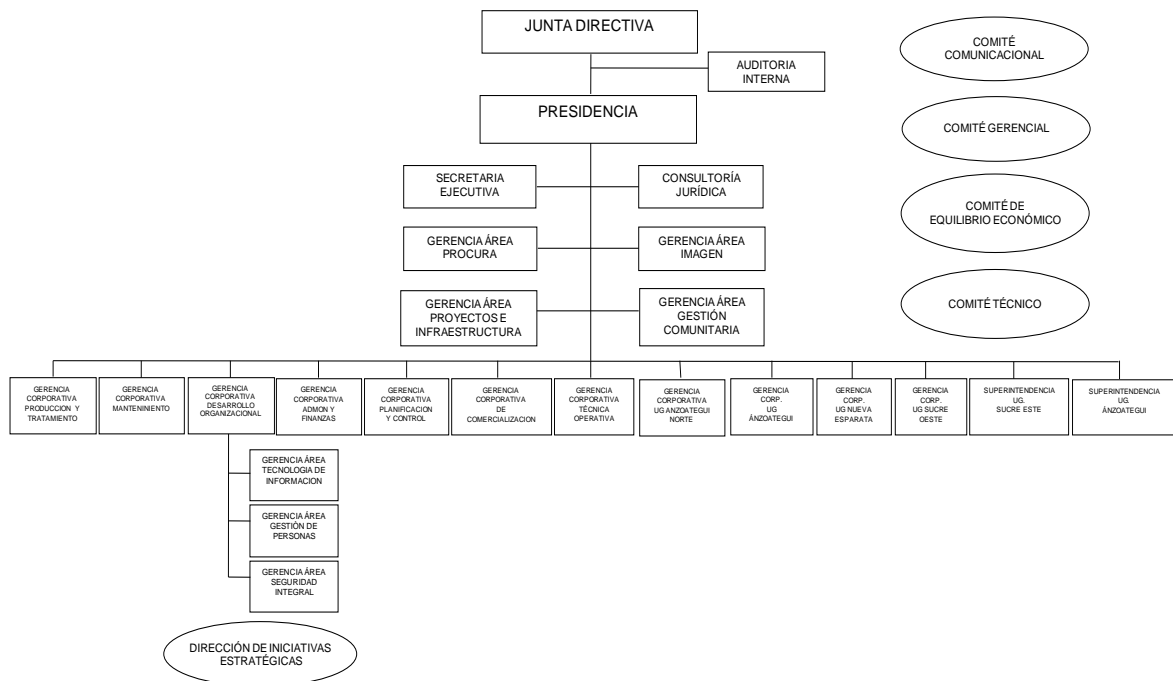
JUNTA DIRECTIVA

AUDITORIA INTERNA

PRESIDENCIA

SECRETARIA EJECUTIVA

CONSULTORÍA JURÍDICA

GERENCIA ÁREA PROCURA

GERENCIA ÁREA IMAGEN

GERENCIA ÁREA PROYECTOS E INFRAESTRUCTURA

GERENCIA ÁREA GESTIÓN COMUNITARIA

COMITÉ COMUNICACIONAL

COMITÉ GERENCIAL

COMITÉ DE EQUILIBRIO ECONÓMICO

COMITÉ TÉCNICO

GERENCIA CORPORATIVA PRODUCCION Y TRATAMIENTO

GERENCIA CORPORATIVA MANTENINIENTO

GERENCIA CORPORATIVA DESARROLLO ORGANIZACIONAL

GERENCIA CORPORATIVA ADMON Y FINANZAS

GERENCIA CORPORATIVA PLANIFICACION Y CONTROL

GERENCIA CORPORATIVA DE COMERCIALIZACION

GERENCIA CORPORATIVA TÉCNICA OPERATIVA

GERENCIA CORPORATIVA UG ANZOATEGUI NORTE

GERENCIA CORP. UG ÁNZOATEGUI

GERENCIA CORP. UG NUEVA ESPARATA

GERENCIA CORP. UG SUCRE OESTE

SUPERINTENDENCIA UG. SUCRE ESTE

SUPERINTENDENCIA UG. ÁNZOATEGUI

GERENCIA ÁREA TECNOLOGIA DE INFORMACION

GERENCIA ÁREA GESTIÓN DE PERSONAS

GERENCIA ÁREA SEGURIDAD INTEGRAL

DIRECCIÓN DE INICIATIVAS ESTRATÉGICAS